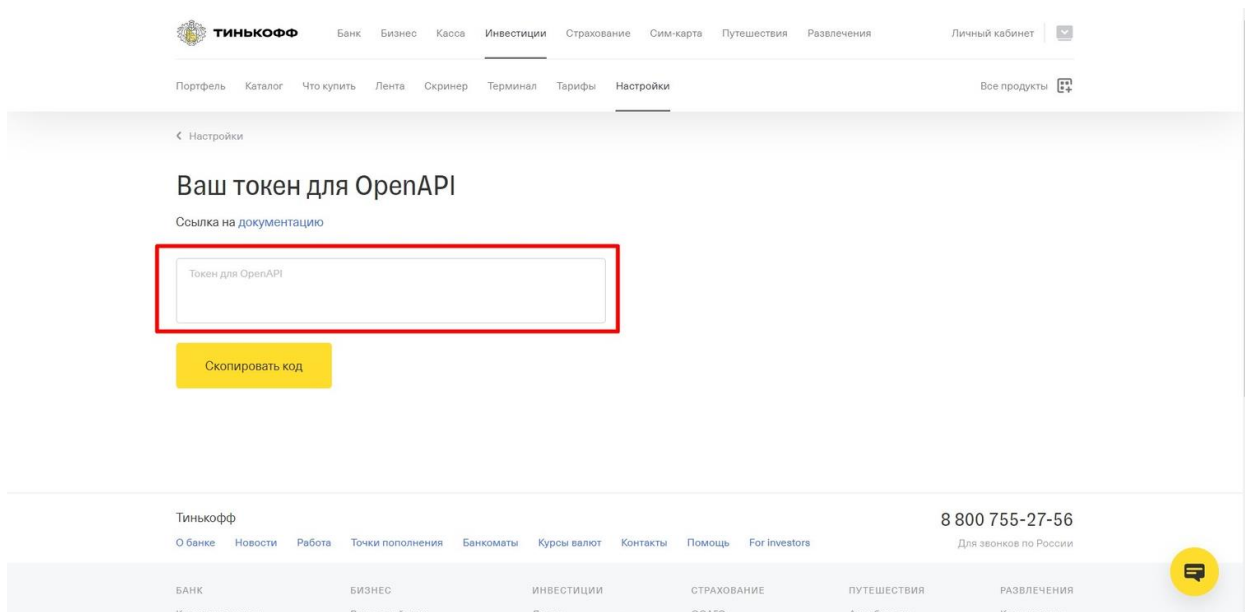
ТИНЬКОФФ Банк Бизнес Касса Инвестиции Страхование Сим-карта Путешествия Развлечения Личный кабинет

Портфель Каталог Что купить Лента Скринер Терминал Тарифы Настройки Все продукты

‹ Настройки

Ваш токен для OpenAPI

Ссылка на документацию

Токен для OpenAPI

Скопировать код

Тинькофф
О банке Новости Работа Точки пополнения Банкоматы Курсы валют Контакты Помощь For investors

8 800 755-27-56
Для звонков по России

БАНК БИЗНЕС ИНВЕСТИЦИИ СТРАХОВАНИЕ ПУТЕШЕСТВИЯ РАЗВЛЕЧЕНИЯ